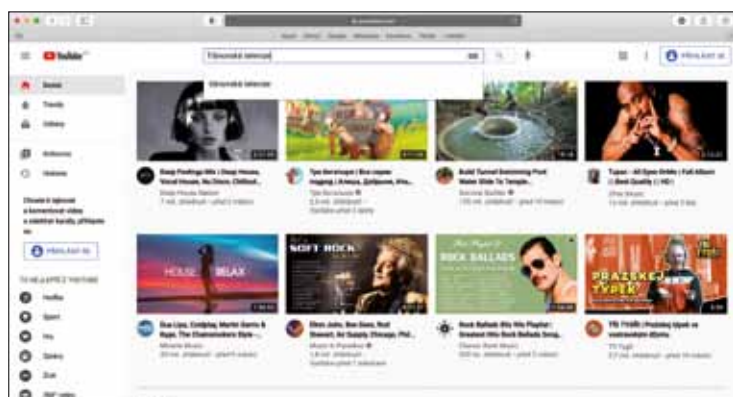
YouTube

Fibronská televize

Fibronská televize

PŘIHLÁSIT SE

Domů
Trendy
Odběry
Knihovna
Historie

Chcete-li lajkovat a komentovat videa a odebírat kanály, přihlaste se.

PŘIHLÁSIT SE

TO NEJLEPŠÍ Z YOUTUBE
Hudba
Sport
Hry
Zprávy
Živě
360° video

Deep Feelings Mix | Deep House, Vocal House, Nu Disco, Chillout...
Deep House Nation
7 mil. zhlédnutí • před 3 měsíci

Tipo Bercelupal | Bisa copas... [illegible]
Tipo Bercelupal
2,5 mil. zhlédnutí
Sledujte před 2 lety

Build Tunnel Swimming Pool Water Slide To Temple...
Survival Builder
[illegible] mil. zhlédnutí • před 10 měsíci

Tupac - All Eyez On Me | Full Album | Best Quality | HD
2Pac Music
13 mil. zhlédnutí • před 3 lety

HOUSE RELAX

Dua Lipa, Coldplay, Martin Garrix & Kygo, The Chainsmokers Style -...
Miracle Music
30 mil. zhlédnutí • před 1 rokem

SOFT ROCK

Elton John, Bee Gees, Rod Stewart, Air Supply, Chicago, Phil...
Music In Paradise
1,8 mil. zhlédnutí
Sledujte před 1 měsícem

Rock Ballads Hits Playlist
ROCK BALLADS

Rock Ballads 80s 90s Playlist - Greatest Hits Rock Ballads Song...
Classic Rock Music
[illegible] zhlédnutí • před 2 měsíci

PRAŽSKEJ TYPEK

TO TYPE | Pražskej typek ve vesmírném domě
TV Typk
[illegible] zhlédnutí • před 1 rokem